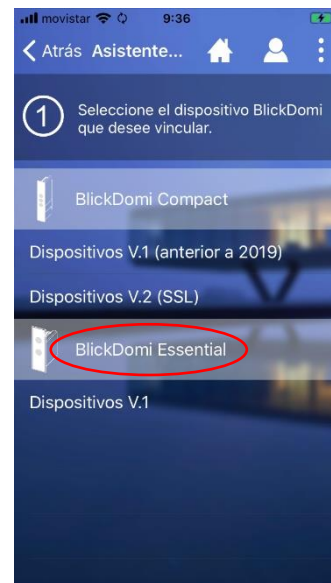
movistar 9:36

< Atrás Asistente...

1 Seleccione el dispositivo BlickDomi que desee vincular.

BlickDomi Compact

Dispositivos V.1 (anterior a 2019)

Dispositivos V.2 (SSL)

BlickDomi Essential

Dispositivos V.1